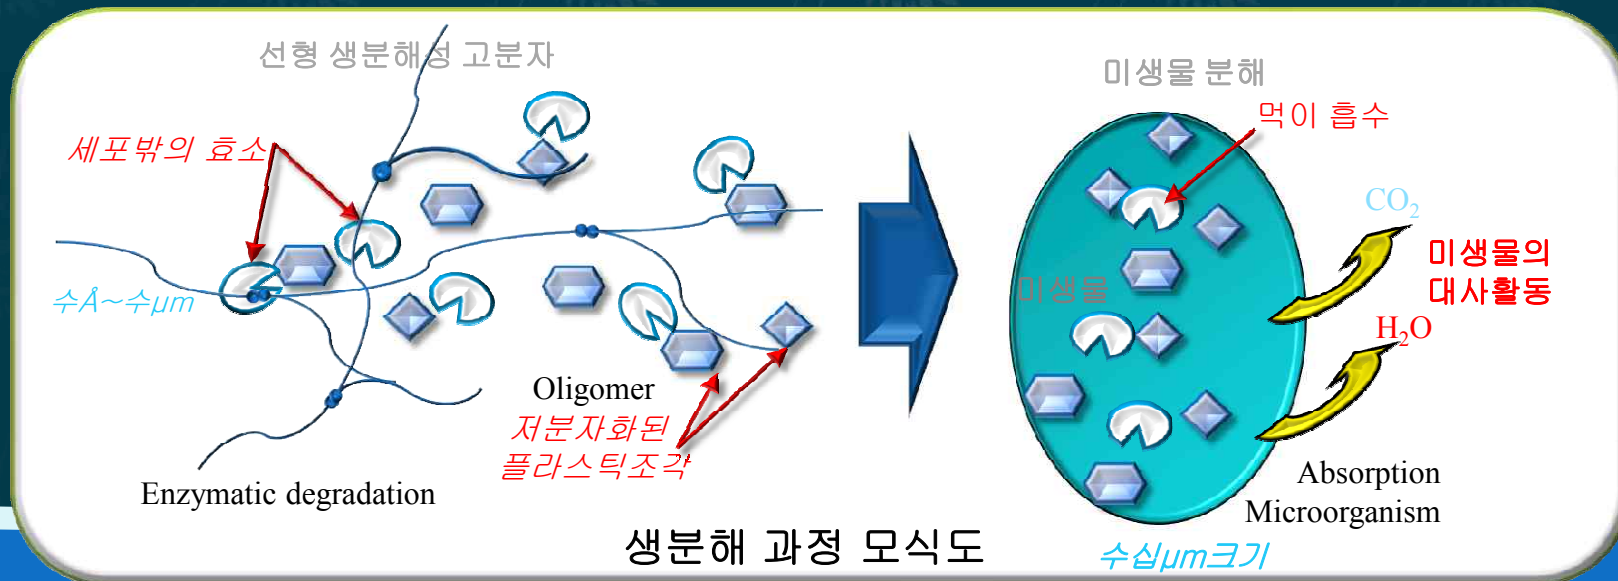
선형 생분해성 고분자

세포밖의 효소

수Å~수μm

Oligomer

저분자화된 플라스틱조각

Enzymatic degradation

미생물 분해

먹이 흡수

$CO_2$

미생물의 대사활동

미생물

$H_2O$

Absorption Microorganism

생분해 과정 모식도

수십μm크기